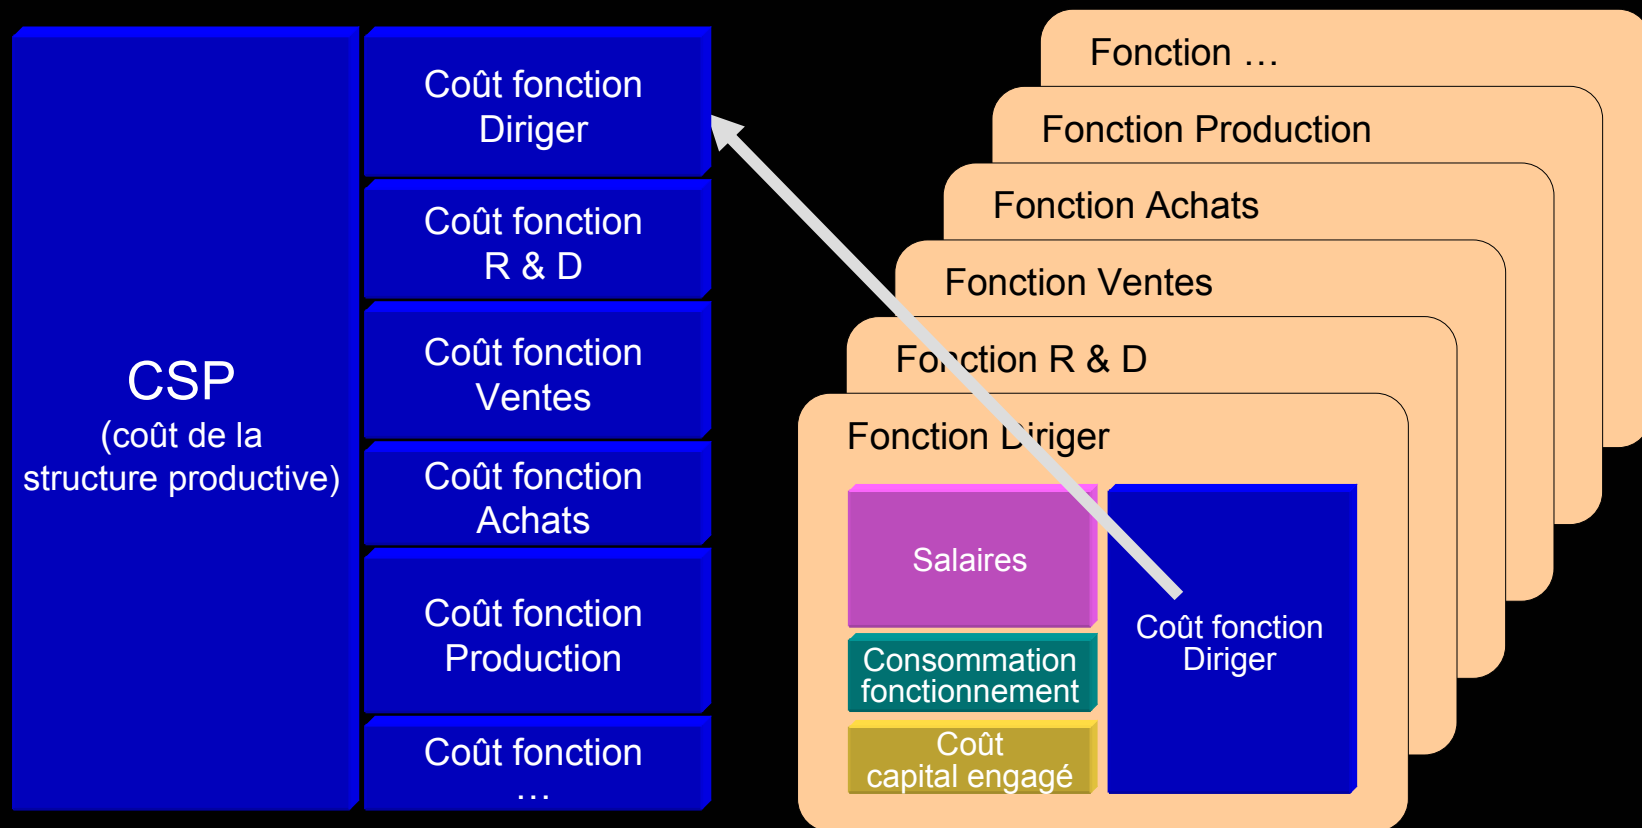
CSP
(coût de la structure productive)

Coût fonction Diriger

Coût fonction R & D

Coût fonction Ventes

Coût fonction Achats

Coût fonction Production

Coût fonction …

Fonction …

Fonction Production

Fonction Achats

Fonction Ventes

Fonction R & D

Fonction Diriger

Salaires

Consommation fonctionnement

Coût capital engagé

Coût fonction Diriger